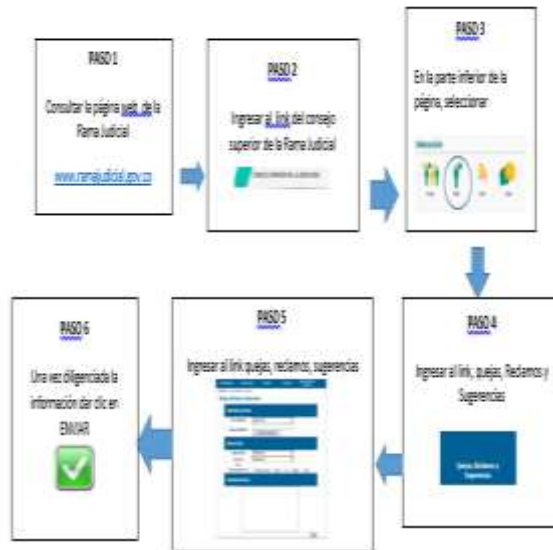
PASO 1

Consultar la página web de la Rama Judicial

www.ramajudicial.gov.co

PASO 2

Ingresar al link del consejo superior de la Rama Judicial

PASO 3

En la parte inferior de la página, seleccionar

PASO 4

Ingresar al link, quejas, Reclamos y Sugerencias

Quejas, Reclamos y Sugerencias

PASO 5

Ingresar al link quejas, reclamos, sugerencias

PASO 6

Una vez diligenciada la información dar clic en ENVIAR